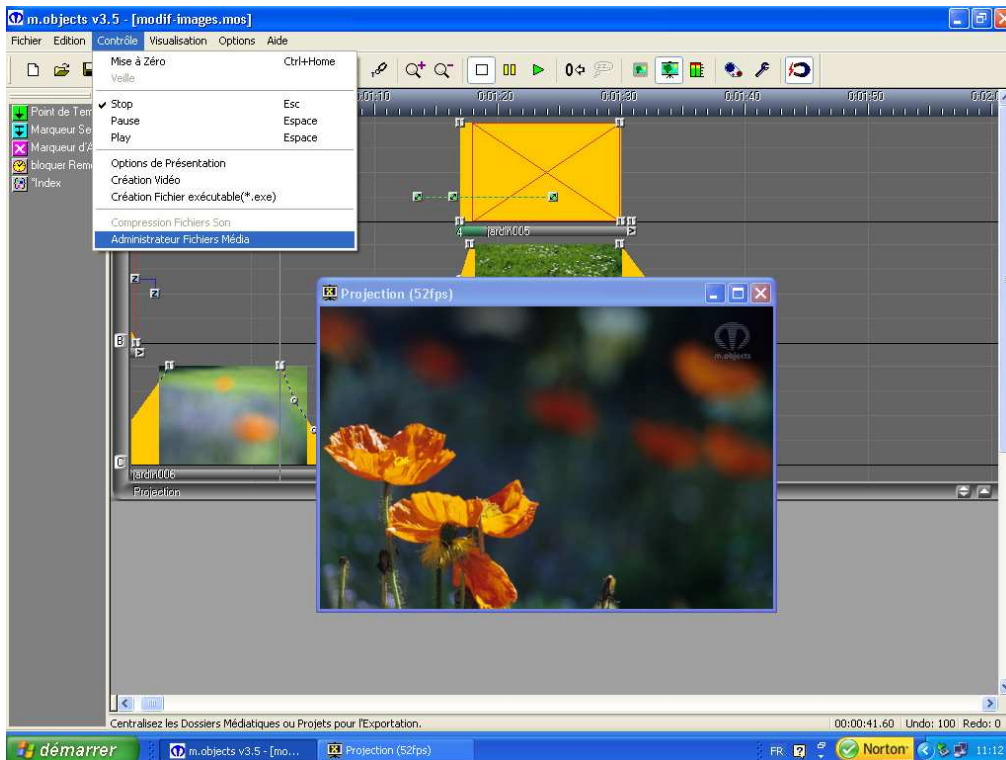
m.objects v3.5 - [modif-images.mos]

Fichier Edition Contrôle Visualisation Options Aide

Mise à Zéro Ctrl+Home
Veille
✔ Stop Esc
Pause Espace
Play Espace
Options de Présentation
Création Vidéo
Création Fichier exécutable(*.exe)
Compression Fichiers Son
Administrateur Fichiers Média

Point de Tem
Marqueur Se
Marqueur d'A
bloquer Rem
*Index

0:01:10 0:01:20 0:01:30 0:01:40 0:01:50 0:02:0

jardin005
jardin006
Projection

Projection (52fps)

m.objects

Centralisez les Dossiers Médiatiques ou Projets pour l'Exportation.

00:00:41.60 Undo: 100 Redo: 0

démarrer m.objects v3.5 - [mo... Projection (52fps) FR Norton 11:12